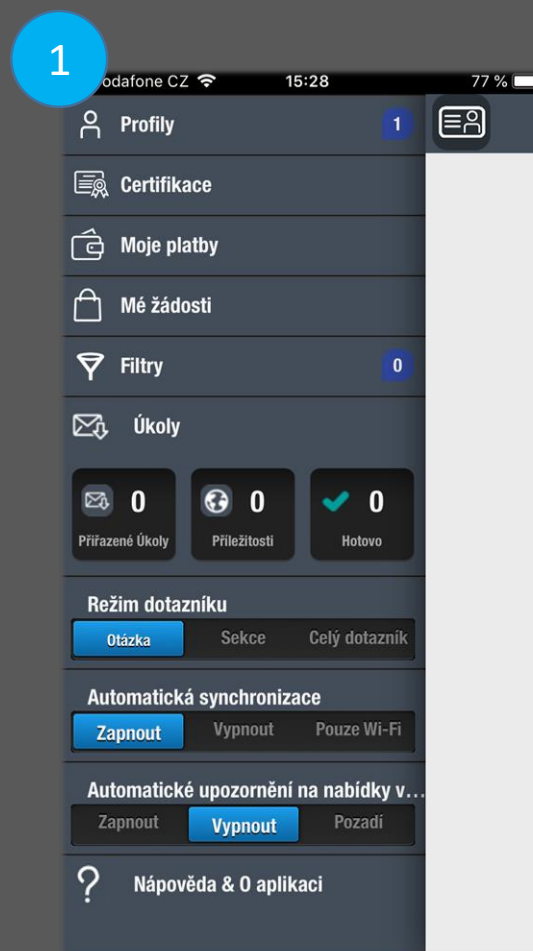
1

odafone CZ 15:28 77 %

Profily 1

Certifikace

Moje platby

Mé žádosti

Filtry 0

Úkoly

0
Přiřazené Úkoly

0
Příležitosti

0
Hotovo

Režim dotazníku

Otázka | Sekce | Celý dotazník

Automatická synchronizace

Zapnout | Vypnout | Pouze Wi-Fi

Automatické upozornění na nabídky v...

Zapnout | Vypnout | Pozadí

Nápověda & O aplikaci